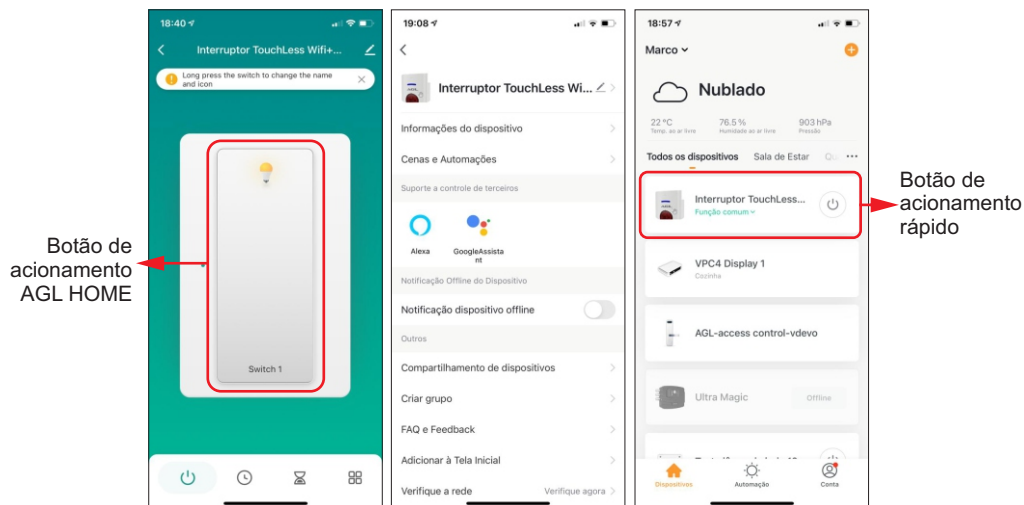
Botão de acionamento AGL HOME

18:40

Interruptor TouchLess Wifi+...

Long press the switch to change the name and icon

Switch 1

19:08

Interruptor TouchLess Wi...

Informações do dispositivo

Cenas e Automações

Suporte a controle de terceiros

Alexa

GoogleAssistant

Notificação Offline do Dispositivo

Notificação dispositivo offline

Outros

Compartilhamento de dispositivos

Criar grupo

FAQ e Feedback

Adicionar à Tela Inicial

Verifique a rede

Verifique agora

18:57

Marco

Nublado

22 °C
Temp. ao ar livre

76.5 %
Humidade ao ar livre

903 hPa
Pressão

Todos os dispositivos

Sala de Estar

Interruptor TouchLess...

Função comum

VPC4 Display 1

Cozinha

AGL-access control-vdevo

Ultra Magic

Offline

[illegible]

Dispositivos

Automação

Conta

Botão de acionamento rápido